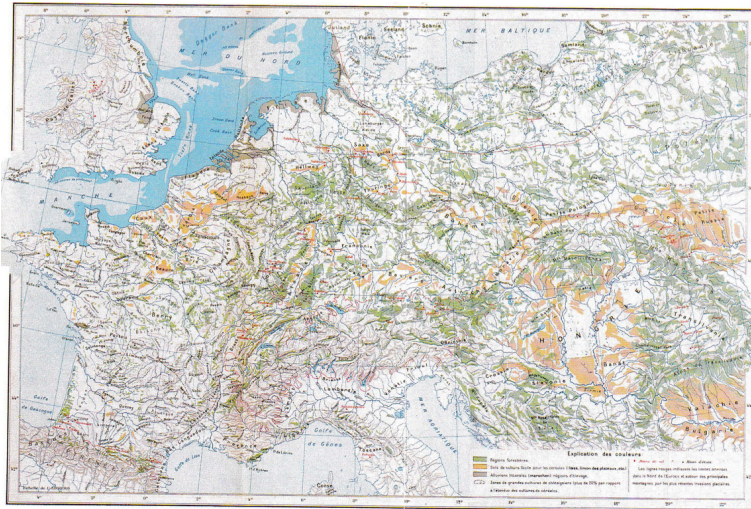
MER DU NORD

MER BALTIQUE

MER ADRIATIQUE

HONGRIE

Golfe de Gascogne

Golfe de Gênes

Golfe du Lion

Explication des couleurs

Régions forestières

Sols de culture facile pour les céréales (loess, limon des plateaux, etc.)

Alluvions récentes (importance: riches, et d'élevage)

Zones de grandes cultures de céréales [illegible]

Les lignes rouges indiquent les routes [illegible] dans le Nord de l'Europe et autour des principales montagnes, par les plus récentes invasions glaciaires.

Hollande

Bavière

Bohême

Lombardie

Vénétie

Toscane

Corse

Banat

Bulgarie

Transylvanie

Valachie